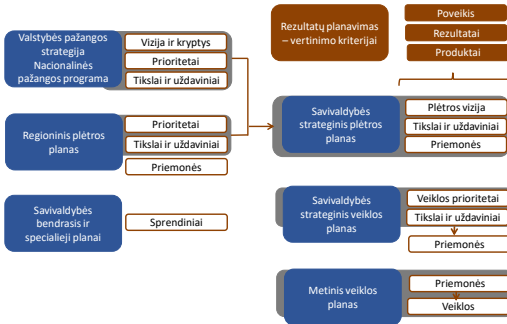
Valstybės pažangos strategija Nacionalinės pažangos programa

Vizija ir kryptys

Prioritetai

Tikslai ir uždaviniai

Rezultatų planavimas – vertinimo kriterijai

Poveikis

Rezultatai

Produktai

Regioninis plėtros planas

Prioritetai

Tikslai ir uždaviniai

Priemonės

Savivaldybės strateginis plėtros planas

Plėtros vizija

Tikslai ir uždaviniai

Priemonės

Savivaldybės bendrasis ir specialieji planai

Sprendiniai

Savivaldybės strateginis veiklos planas

Veiklos prioritetai

Tikslai ir uždaviniai

Priemonės

Metinis veiklos planas

Priemonės

Veiklos